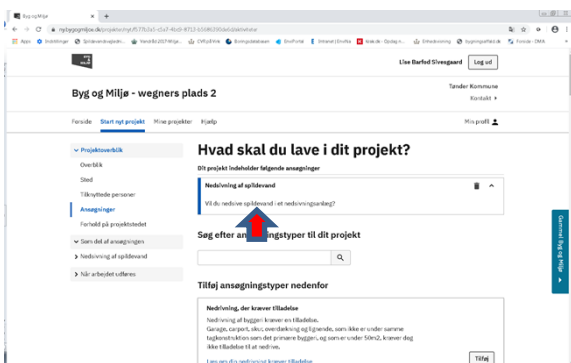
Byg og Miljø
nybyggogmiljo.dk/projekter/nyt/f577b2a1-c2a7-4bd0-8713-b5686390deb0/aktiviteter

Apps | Indstillinger | Spildevandsvejledn... | Vandrår 2017 Miljø... | CVR på Wiki | Boligudlejetrøjen | DinePortal | Intranet | Omdiria | Kasa de - Opslag n... | Erhvervsdrning | byggevejleder.dk | Forside - DMA

Lise Barfod Sivesgaard | Log ud

Byg og Miljø - wegners plads 2

Tønder Kommune
Kontakt

Forside | Start nyt projekt | Mine projekter | Hjælp | Min profil

Projektoverblik
Overblik
Sted
Tilknyttede personer
Ansøgninger
Forhold på projektstedet
Som del af ansøgningen
Nedsivning af spildevand
Når arbejdet udføres

Hvad skal du lave i dit projekt?

Dit projekt indeholder følgende ansøgninger

Nedsivning af spildevand

Vil du nedsive spildevand i et nedsivningsanlæg?

Søg efter an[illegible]ingstyper til dit projekt

Tilføj ansøgningstyper nedenfor

Nedrivning, der kræver tilladelse

Nedrivning af bygning kræver en tilladelse.
Garage, carport, skur, overdækning og lignende, som ikke er under samme tagkonstruktion som det primære byggeri, og som er under 50m2, kræver dog ikke tilladelse til at nedrive.

Læs om din nedrivning kræver tilladelse

Tilføj

Genveje til Byg og Miljø